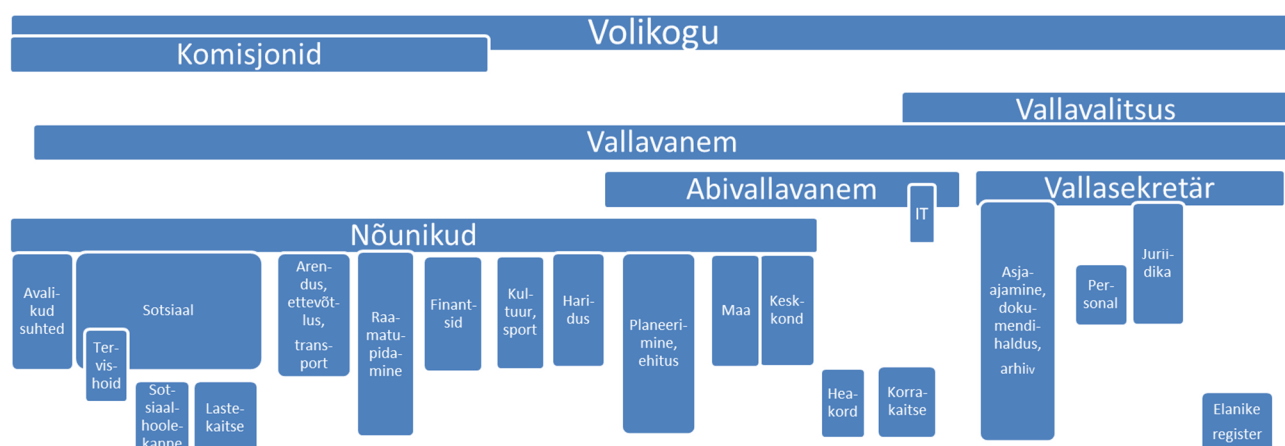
Volikogu

Komisjonid

Vallavalitsus

Vallavanem

Abivallavanem

IT

Vallasekretär

Nõunikud

Avalikud suhted

Sotsiaal

Tervishoid

Sotsiaalhoolekanne

Lastekaitse

Arendus, ettevõtlus, transport

Raamatupidamine

Finantsid

Kultuur, sport

Haridus

Planeerimine, ehitus

Maa

Keskkond

Heakord

Korrakaitse

Asjaajamine, dokumendihaldus, arhiiv

Personal

Juriidika

Elanike register